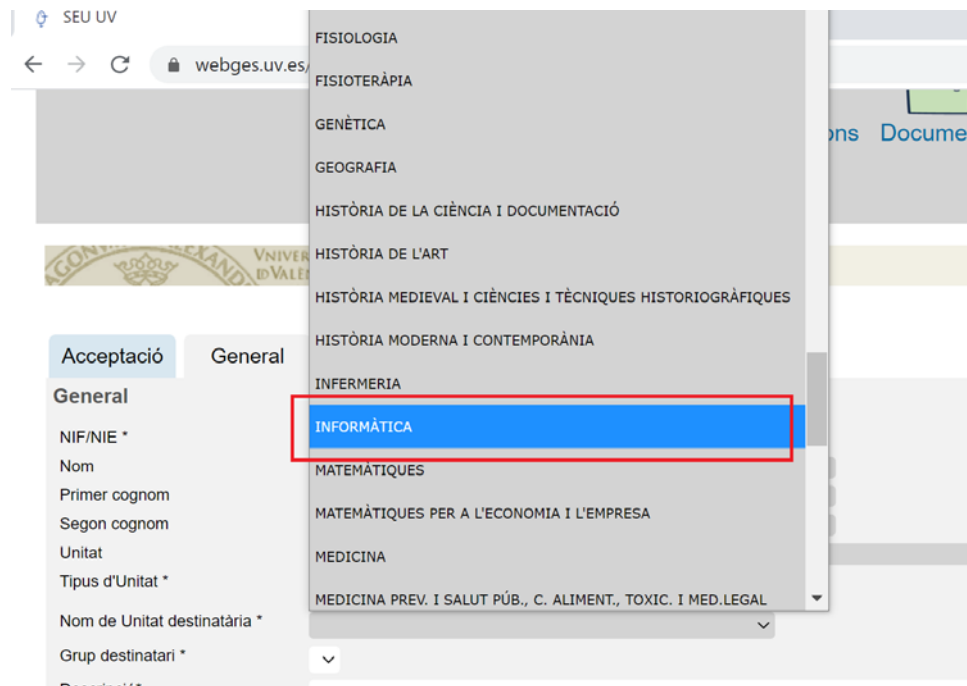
SEU UV

webges.uv.es/

ons Docume

VNIVER
DVALÈ

FISIOLOGIA
FISIOTERÀPIA
GENÈTICA
GEOGRAFIA
HISTÒRIA DE LA CIÈNCIA I DOCUMENTACIÓ
HISTÒRIA DE L'ART
HISTÒRIA MEDIEVAL I CIÈNCIES I TÈCNIQUES HISTORIOGRÀFIQUES
HISTÒRIA MODERNA I CONTEMPORÀNIA
INFERMERIA
INFORMÀTICA
MATEMÀTIQUES
MATEMÀTIQUES PER A L'ECONOMIA I L'EMPRESA
MEDICINA
MEDICINA PREV. I SALUT PÚB., C. ALIMENT., TOXIC. I MED.LEGAL

Acceptació
General

General
NIF/NIE *
Nom
Primer cognom
Segon cognom
Unitat
Tipus d'Unitat *
Nom de Unitat destinatària *
Grup destinatari *
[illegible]